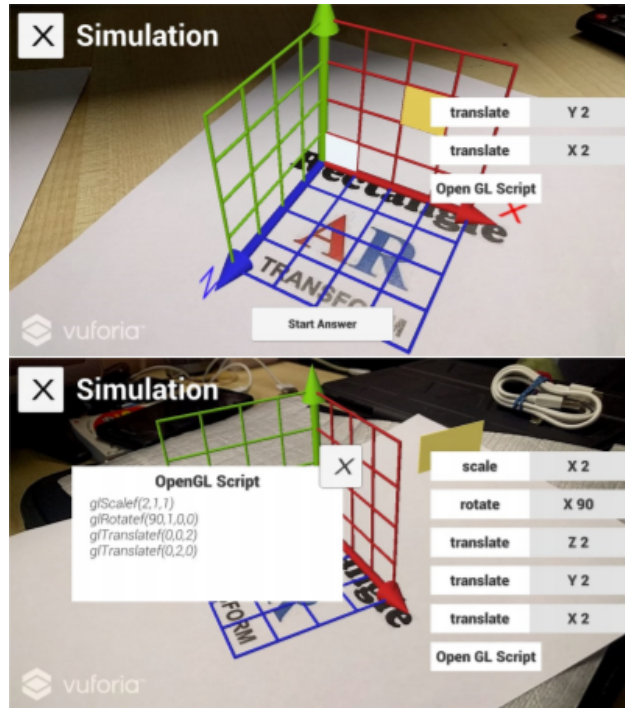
Simulation

translate | Y 2
translate | X 2
Open GL Script

Rectangle
AR
TRANSFORM

Z
X

vuforia

Start Answer

Simulation

OpenGL Script
glScalef(2,1,1)
glRotatef(90,1,0,0)
glTranslatef(0,0,2)
glTranslatef(0,2,0)

scale | X 2
rotate | X 90
translate | Z 2
translate | Y 2
translate | X 2
Open GL Script

FORM

vuforia